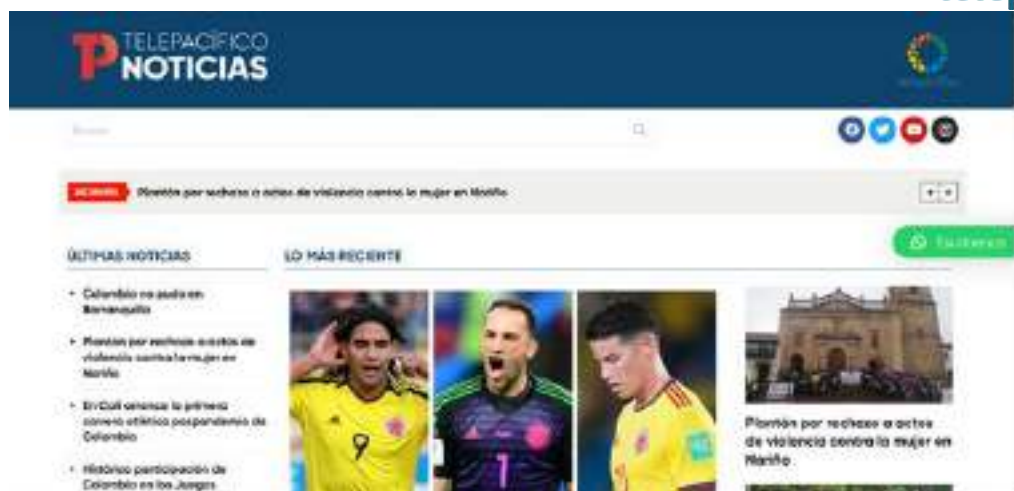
TELEPACÍFICO NOTICIAS

Buscar

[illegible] Plantón por rechazo a actos de violencia contra la mujer en Nariño

Escríbenos

ÚLTIMAS NOTICIAS

• Colombia no pudo en Barranquilla

• Plantón por rechazo a actos de violencia contra la mujer en Nariño

• En Cali arranca la primera carrera atlética pospandemia de Colombia

• Histórica participación de Colombia en los Juegos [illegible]

LO MÁS RECIENTE

Plantón por rechazo a actos de violencia contra la mujer en Nariño